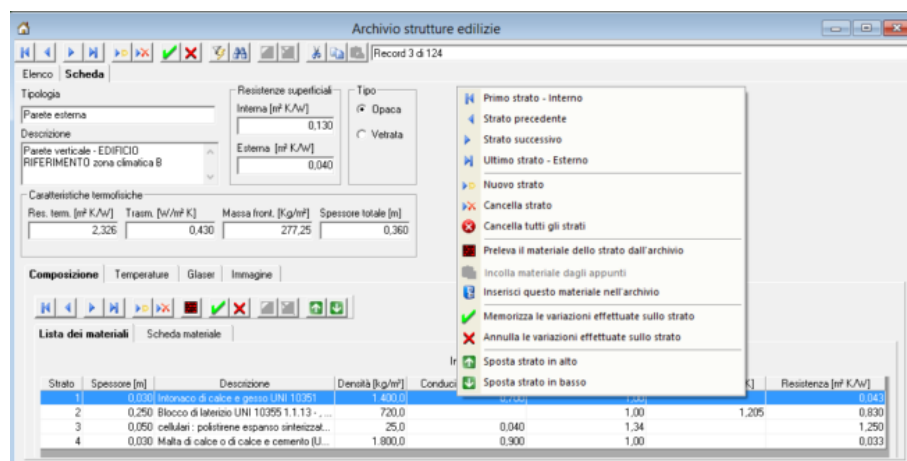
Archivio strutture edilizie

Record 3 di 124

Elenco | Scheda

Tipologia
Parete esterna
Descrizione
Parete verticale - EDIFICIO RIFERIMENTO zona climatica B

Resistenze superficiali
Interna [m² K/W]
0,130
Esterna [m² K/W]
0,040

Tipo
Opaca
Vetrata

Caratteristiche termofisiche
Res. term. [m² K/W] 2,326
Trasm. [W/m² K] 0,430
Massa front. [Kg/m²] 277,25
Spessore totale [m] 0,360

Composizione | Temperature | Glaser | Immagine

Lista dei materiali | Scheda materiale

Primo strato - Interno
Strato precedente
Strato successivo
Ultimo strato - Esterno
Nuovo strato
Cancella strato
Cancella tutti gli strati
Preleva il materiale dello strato dall'archivio
Incolla materiale dagli appunti
Inserisci questo materiale nell'archivio
Memorizza le variazioni effettuate sullo strato
Annulla le variazioni effettuate sullo strato
Sposta strato in alto
Sposta strato in basso

| Strato | Spessore [m] | Descrizione | Densità [kg/m³] | Conduci | | K] | Resistenza [m² K/W] |
|---|---|---|---|---|---|---|---|
| 1 | 0,030 | Intonaco di calce e gesso UNI 10351 | 1.400,0 | 0,700 | 1,00 | | 0,043 |
| 2 | 0,250 | Blocco di laterizio UNI 10355 1.1.13 - ... | 720,0 | | 1,00 | 1,205 | 0,830 |
| 3 | 0,050 | cellulari : polistirene espanso sinterizzat... | 25,0 | 0,040 | 1,34 | | 1,250 |
| 4 | 0,030 | Malta di calce o di calce e cemento (U... | 1.800,0 | 0,900 | 1,00 | | 0,033 |